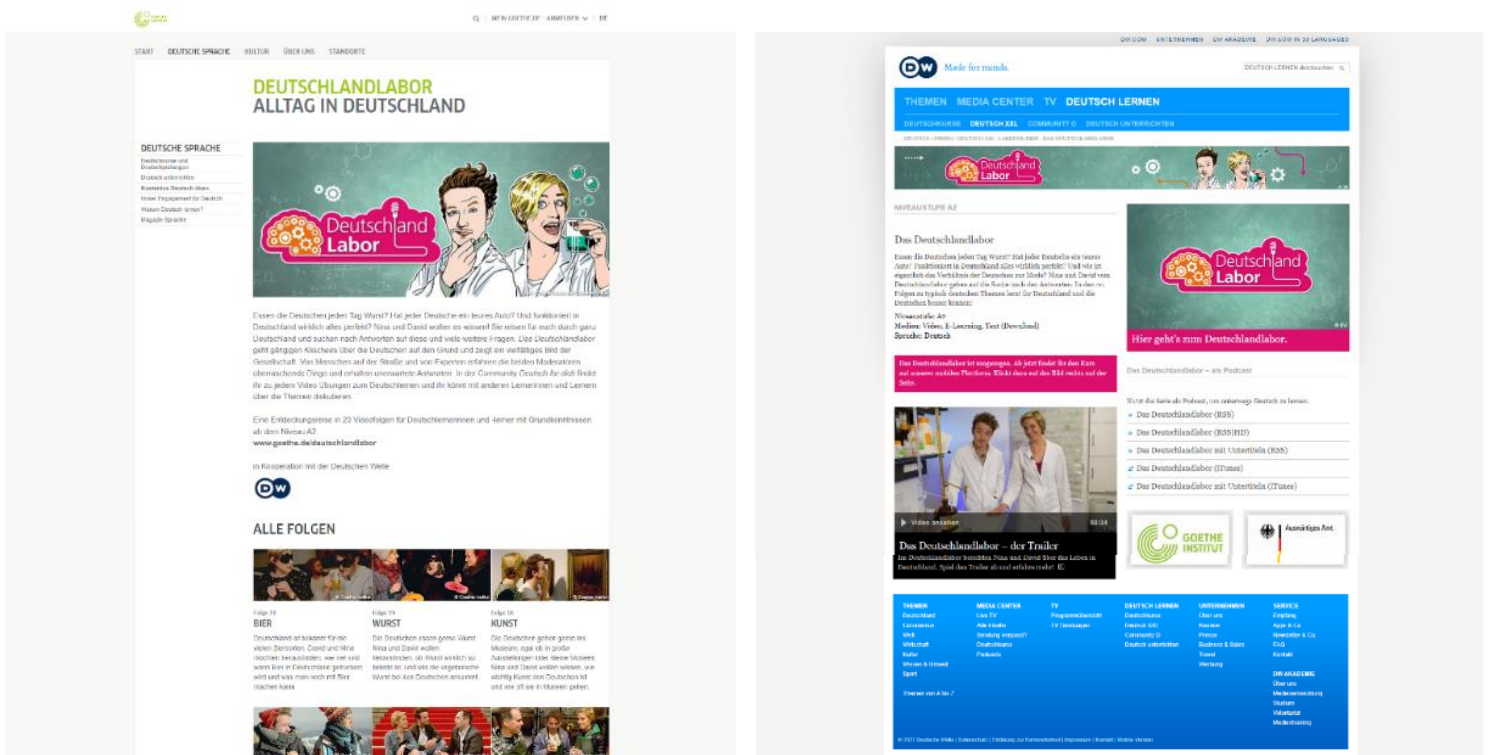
MEIN GOETHE.DE · ANMELDEN · DE

START DEUTSCHE SPRACHE KULTUR ÜBER UNS STANDORTE

DEUTSCHLANDLABOR
ALLTAG IN DEUTSCHLAND

DEUTSCHE SPRACHE
Deutschkurse und Deutschprüfungen
Deutsch unterrichten
Kostenlos Deutsch üben
Unser Engagement für Deutsch
Warum Deutsch lernen?
Magazin Sprache

Deutschland Labor

Essen die Deutschen jeden Tag Wurst? Hat jeder Deutsche ein teures Auto? Und funktioniert in Deutschland wirklich alles perfekt? Nina und David wollen es wissen! Sie reisen für euch durch ganz Deutschland und suchen nach Antworten auf diese und viele weitere Fragen. Das Deutschlandlabor geht gängigen Klischees über die Deutschen auf den Grund und zeigt ein vielfältiges Bild der Gesellschaft. Von Menschen auf der Straße und von Experten erfahren die beiden Moderatoren überraschende Dinge und erhalten unerwartete Antworten. In der Community Deutsch für dich findet ihr zu jedem Video Übungen zum Deutschlernen und ihr könnt mit anderen Lernerinnen und Lernern über die Themen diskutieren.

Eine Entdeckungsreise in 20 Videofolgen für Deutschlernerinnen und -lerner mit Grundkenntnissen ab dem Niveau A2
www.goethe.de/deutschlandlabor

In Kooperation mit der Deutschen Welle

DW

ALLE FOLGEN

Folge 20
BIER
Deutschland ist bekannt für die vielen Biersorten. David und Nina möchten herausfinden, wie viel und wann Bier in Deutschland getrunken wird und was man noch mit Bier machen kann.

Folge 19
WURST
Die Deutschen essen gerne Wurst. Nina und David wollen herausfinden, ob Wurst wirklich so beliebt ist, und wie die vegetarische Wurst bei den Deutschen ankommt.

Folge 18
KUNST
Die Deutschen gehen gerne ins Museum, egal ob in große Ausstellungen oder kleine Museen. Nina und David wollen wissen, wie wichtig Kunst den Deutschen ist und wie oft sie in Museen gehen.

DW.COM UNTERNEHMEN DW AKADEMIE DW.COM IN 30 LANGUAGES

DW Made for minds.

THEMEN MEDIA CENTER TV DEUTSCH LERNEN
DEUTSCHKURSE DEUTSCH XXL COMMUNITY D DEUTSCH UNTERRICHTEN

Deutschland Labor

NIVEAUSTUFE A2

Das Deutschlandlabor

Essen die Deutschen jeden Tag Wurst? Hat jeder Deutsche ein teures Auto? Funktioniert in Deutschland alles wirklich perfekt? Und wie ist eigentlich das Verhältnis der Deutschen zur Mode? Nina und David vom Deutschlandlabor gehen auf die Suche nach den Antworten. In den 20 Folgen zu typisch deutschen Themen lernt ihr Deutschland und die Deutschen besser kennen!

Niveaustufe: A2
Medien: Video, E-Learning, Text (Download)
Sprache: Deutsch

Das Deutschlandlabor ist umgezogen. Ab jetzt findet ihr den Kurs auf unserer mobilen Plattform. Klickt dazu auf das Bild rechts auf der Seite.

Video ansehen 00:34
Das Deutschlandlabor – der Trailer
Im Deutschlandlabor berichten Nina und David über das Leben in Deutschland. Spiel den Trailer ab und erfahre mehr! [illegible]

Hier geht's zum Deutschlandlabor.

Das Deutschlandlabor – als Podcast

Nutzt die Serie als Podcast, um unterwegs Deutsch zu lernen.
Das Deutschlandlabor (RSS)
Das Deutschlandlabor (RSS/HD)
Das Deutschlandlabor mit Untertiteln (RSS)
Das Deutschlandlabor (iTunes)
Das Deutschlandlabor mit Untertiteln (iTunes)

GOETHE INSTITUT
Auswärtiges Amt

THEMEN
Deutschland
Coronavirus
Welt
Wirtschaft
Kultur
Wissen & Umwelt
Sport
Themen von A bis Z

MEDIA CENTER
Live TV
Alle Inhalte
Sendung verpasst?
Deutschkurse
Podcasts

TV
Programmübersicht
TV Sendungen

DEUTSCH LERNEN
Deutschkurse
Deutsch XXL
Community D
Deutsch unterrichten

UNTERNEHMEN
Über uns
Karriere
Presse
Business & Sales
Travel
Werbung

SERVICE
Empfang
Apps & Co.
Newsletter & Co.
FAQ
Kontakt

DW AKADEMIE
Über uns
Medienentwicklung
Studium
Volontariat
Medientraining

© 2017 Deutsche Welle | Datenschutz | Erklärung zur Barrierefreiheit | Impressum | Kontakt | Mobile Version